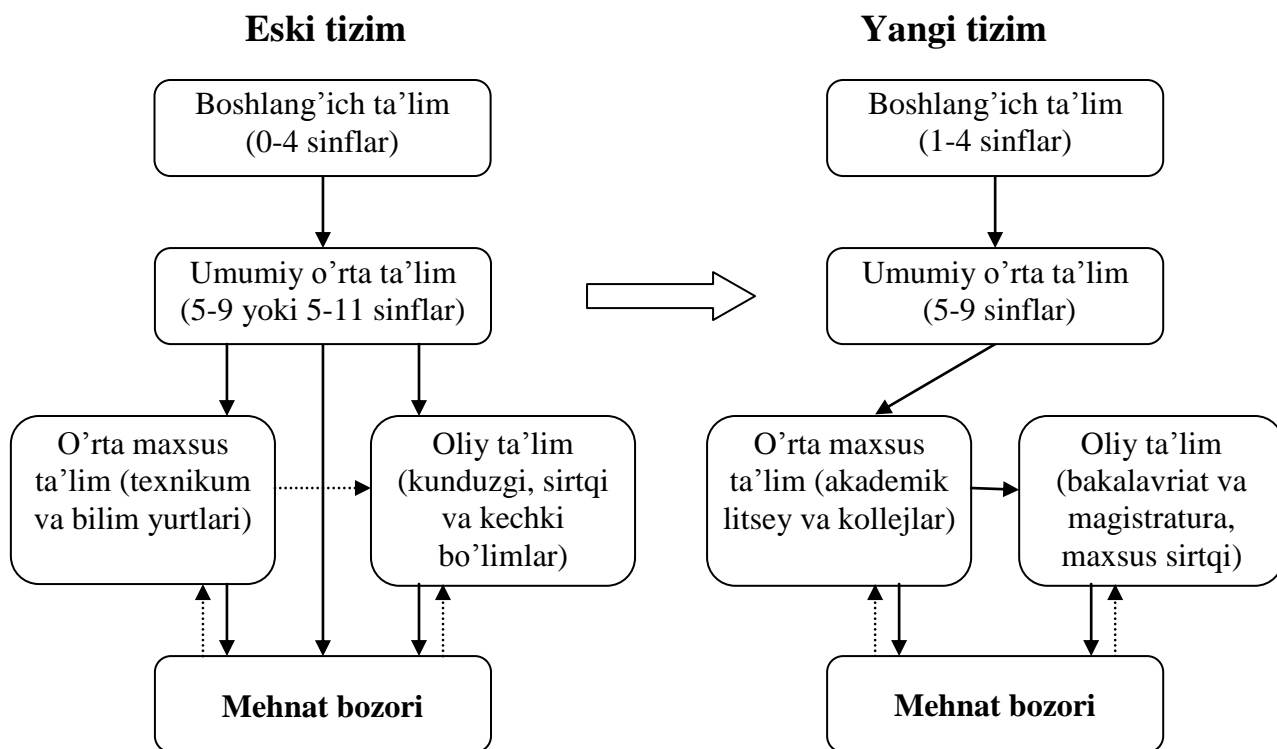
Eski tizim

Boshlang'ich ta'lim (0-4 sinflar)

Umumiy o'rta ta'lim (5-9 yoki 5-11 sinflar)

O'rta maxsus ta'lim (texnikum va bilim yurtlari)

Oliy ta'lim (kunduzgi, sirtqi va kechki bo'limlar)

Mehnat bozori

Yangi tizim

Boshlang'ich ta'lim (1-4 sinflar)

Umumiy o'rta ta'lim (5-9 sinflar)

O'rta maxsus ta'lim (akademik litsey va kollejlar)

Oliy ta'lim (bakalavriat va magistratura, maxsus sirtqi)

Mehnat bozori